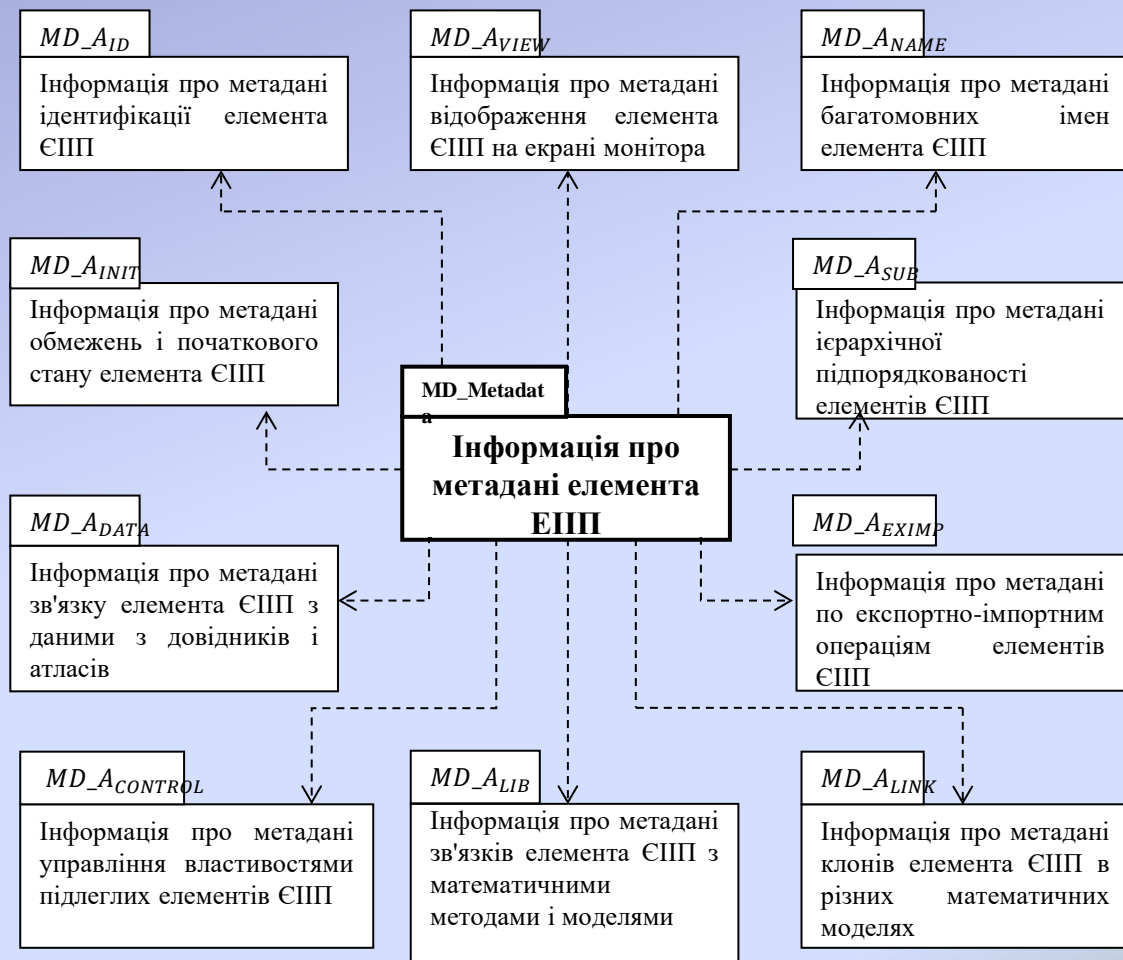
$MD\_A_{ID}$

Інформація про метадані ідентифікації елемента ЄІІП

$MD\_A_{VIEW}$

Інформація про метадані відображення елемента ЄІІП на екрані монітора

$MD\_A_{NAME}$

Інформація про метадані багатомовних імен елемента ЄІІП

$MD\_A_{INIT}$

Інформація про метадані обмежень і початкового стану елемента ЄІІП

$MD\_A_{SUB}$

Інформація про метадані ієрархічної підпорядкованості елементів ЄІІП

MD_Metadata

Інформація про метадані елемента ЄІІП

$MD\_A_{DATA}$

Інформація про метадані зв'язку елемента ЄІІП з даними з довідників і атласів

$MD\_A_{EXIMP}$

Інформація про метадані по експортно-імпортним операціям елементів ЄІІП

$MD\_A_{CONTROL}$

Інформація про метадані управління властивостями підлеглих елементів ЄІІП

$MD\_A_{LIB}$

Інформація про метадані зв'язків елемента ЄІІП з математичними методами і моделями

$MD\_A_{LINK}$

Інформація про метадані клонів елемента ЄІІП в різних математичних моделях